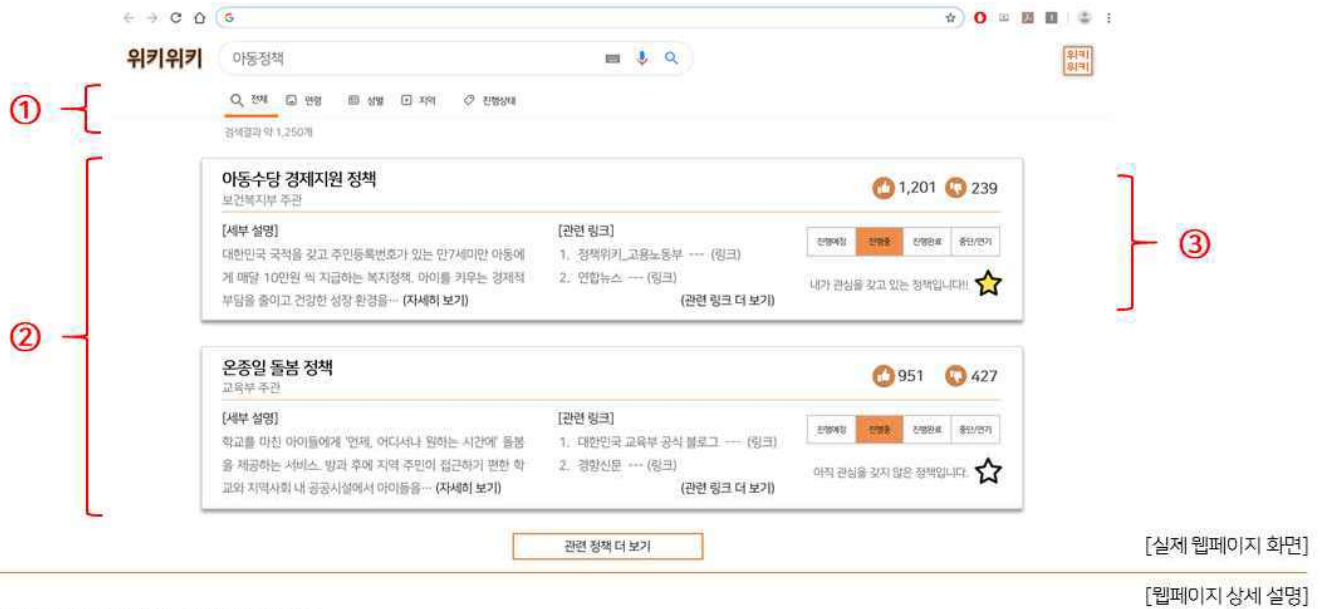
G

위키위키

아동정책

위키
위키

①

전체 연령 성별 지역 진행상태

검색결과 약 1,250개

②

아동수당 경제지원 정책
보건복지부 주관

1,201 239

③

[세부 설명]
대한민국 국적을 갖고 주민등록번호가 있는 만7세미만 아동에게 매달 10만원 씩 지급하는 복지정책. 아이를 키우는 경제적 부담을 줄이고 건강한 성장 환경을··· (자세히 보기)

[관련 링크]
1. 정책위키_고용노동부 --- (링크)
2. 연합뉴스 --- (링크)
(관련 링크 더 보기)

진행예정 진행중 진행완료 중단/연기

내가 관심을 갖고 있는 정책입니다!!

온종일 돌봄 정책
교육부 주관

951 427

[세부 설명]
학교를 마친 아이들에게 '언제, 어디서나 원하는 시간에' 돌봄을 제공하는 서비스. 방과 후에 지역 주민이 접근하기 편한 학교와 지역사회 내 공공시설에서 아이들을··· (자세히 보기)

[관련 링크]
1. 대한민국 교육부 공식 블로그 --- (링크)
2. 경향신문 --- (링크)
(관련 링크 더 보기)

진행예정 진행중 진행완료 중단/연기

아직 관심을 갖지 않은 정책입니다.

관련 정책 더 보기

[실제 웹페이지 화면]

[웹페이지 상세 설명]